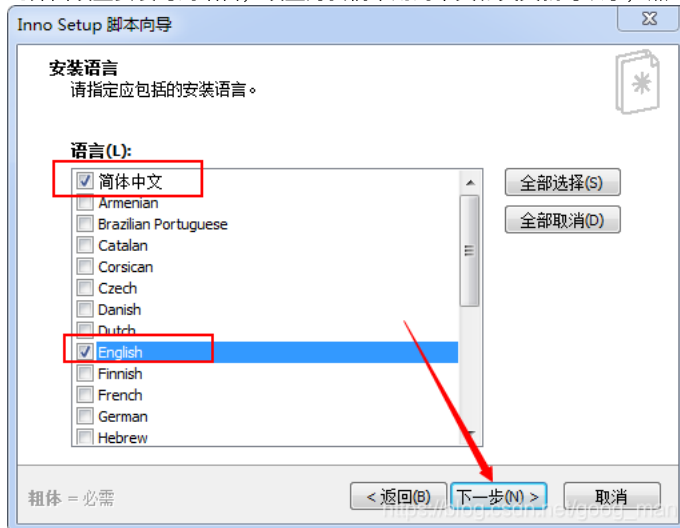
Inno Setup 脚本向导

安装语言
请指定应包括的安装语言。

语言(L):

简体中文
Armenian
Brazilian Portuguese
Catalan
Corsican
Czech
Danish
Dutch
English
Finnish
French
German
Hebrew

全部选择(S)
全部取消(D)

粗体 = 必需

< 返回(B)
下一步(N) >
取消

https://blog.csdn.net/goog_man